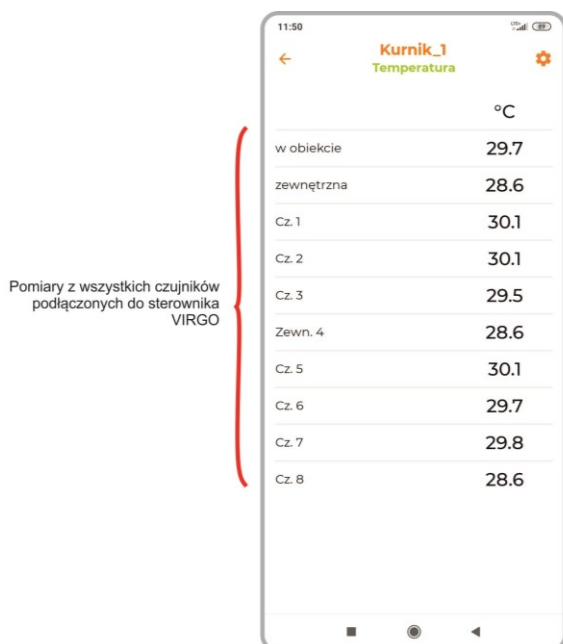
Pomiary z wszystkich czujników podłączonych do sterownika VIRGO

11:50

Kurnik_1
Temperatura

| | °C |
|---|---|
| w obiekcie | 29.7 |
| zewnętrzna | 28.6 |
| Cz. 1 | 30.1 |
| Cz. 2 | 30.1 |
| Cz. 3 | 29.5 |
| Zewn. 4 | 28.6 |
| Cz. 5 | 30.1 |
| Cz. 6 | 29.7 |
| Cz. 7 | 29.8 |
| Cz. 8 | 28.6 |